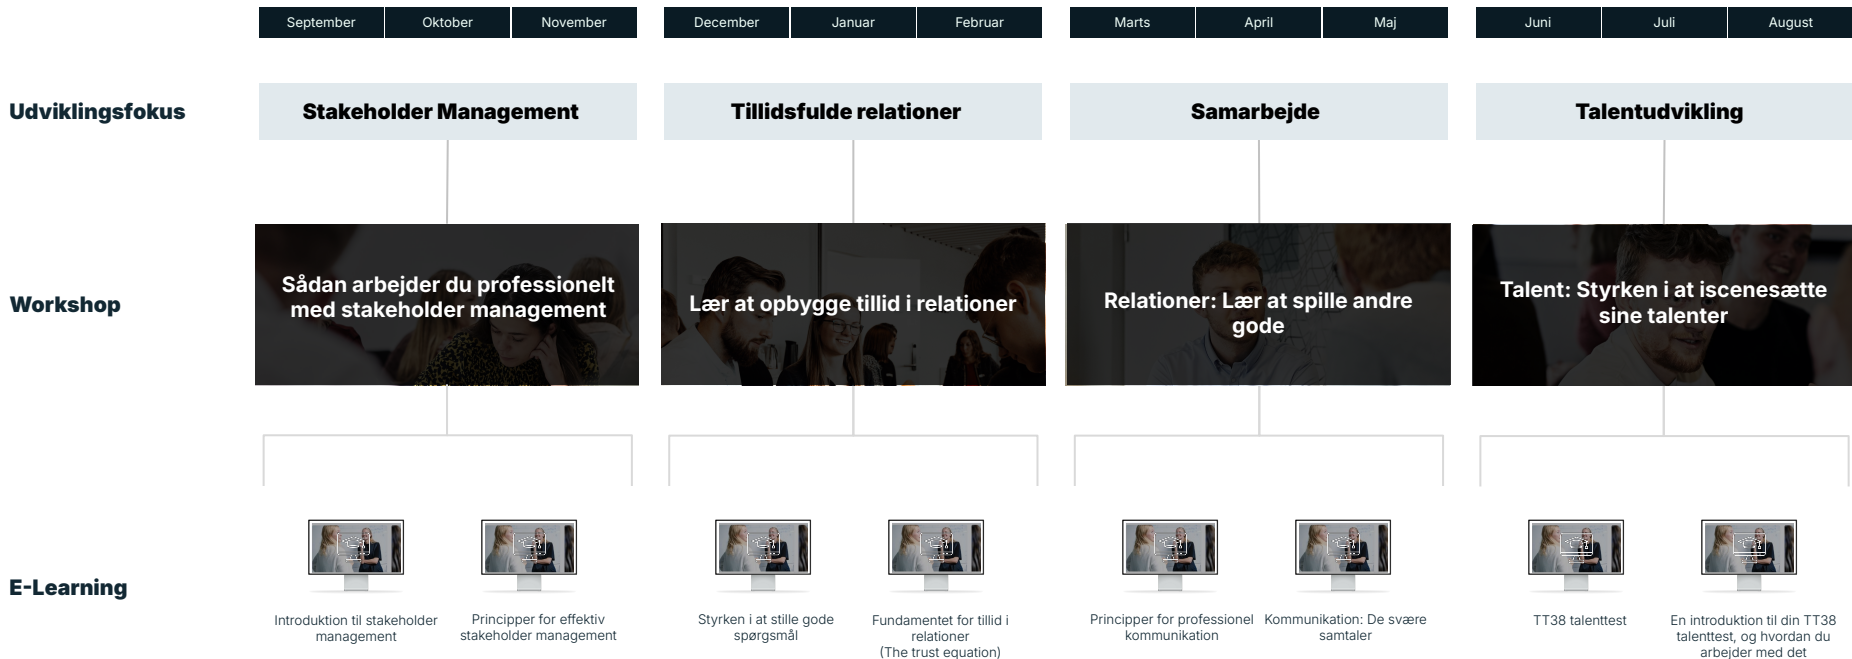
| September | Oktober | November | December | Januar | Februar | Marts | April | Maj | Juni | Juli | August |
|---|---|---|---|---|---|---|---|---|---|---|---|

Udviklingsfokus

Stakeholder Management

Tillidsfulde relationer

Samarbejde

Talentudvikling

Workshop

Sådan arbejder du professionelt med stakeholder management

Lær at opbygge tillid i relationer

Relationer: Lær at spille andre gode

Talent: Styrken i at iscenesætte sine talenter

E-Learning

Introduktion til stakeholder management

Principper for effektiv stakeholder management

Styrken i at stille gode spørgsmål

Fundamentet for tillid i relationer (The trust equation)

Principper for professionel kommunikation

Kommunikation: De svære samtaler

TT38 talenttest

En introduktion til din TT38 talenttest, og hvordan du arbejder med det